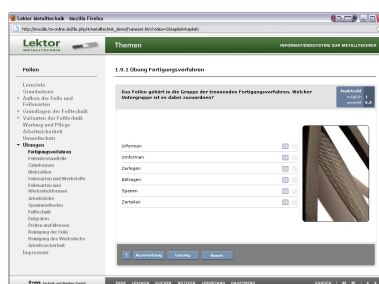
Lektor Metalltechnik - Mozilla Firefox

http://moodle.tw-online.de/lbs.php/4/metalltechnik_demo/frameset.htm?video=1&kapitel=kapitel1

Lektor

Themen

INFORMATIONSSYSTEM ZUR METALLTECHNIK

Feilen

Lernziele
Grundwissen
› Aufbau der Feile und Feilenarten
› Grundlagen der Feiltechnik
› Vorbeiten der Feiltechnik
Wartung und Pflege
Arbeitssicherheit
Umweltschutz
› Übungen
Fertigungsverfahren
Feilenbestandteile
Zahnformen
Hiebzahlen
Feilenarten und Werkstoffe
Feilenarten und Werkstückformen
Arbeitshöhe
Spannpositionen
Feiltechnik
Entgraten
Prüfen und Messen
Reinigung der Feile
Reinigung des Werkstücks
Arbeitssicherheit
Impressum

1.9.1 Übung Fertigungsverfahren

Das Feilen gehört in die Gruppe der trennenden Fertigungsverfahren. Welcher Untergruppe ist es dabei zuzuordnen?

Punktzahl
möglich: 1
erreicht: 0.0

Urformen
Umformen
Zerlegen
Abtragen
Spanen
Zerteilen

? Auswertung Lösung Reset

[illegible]

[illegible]